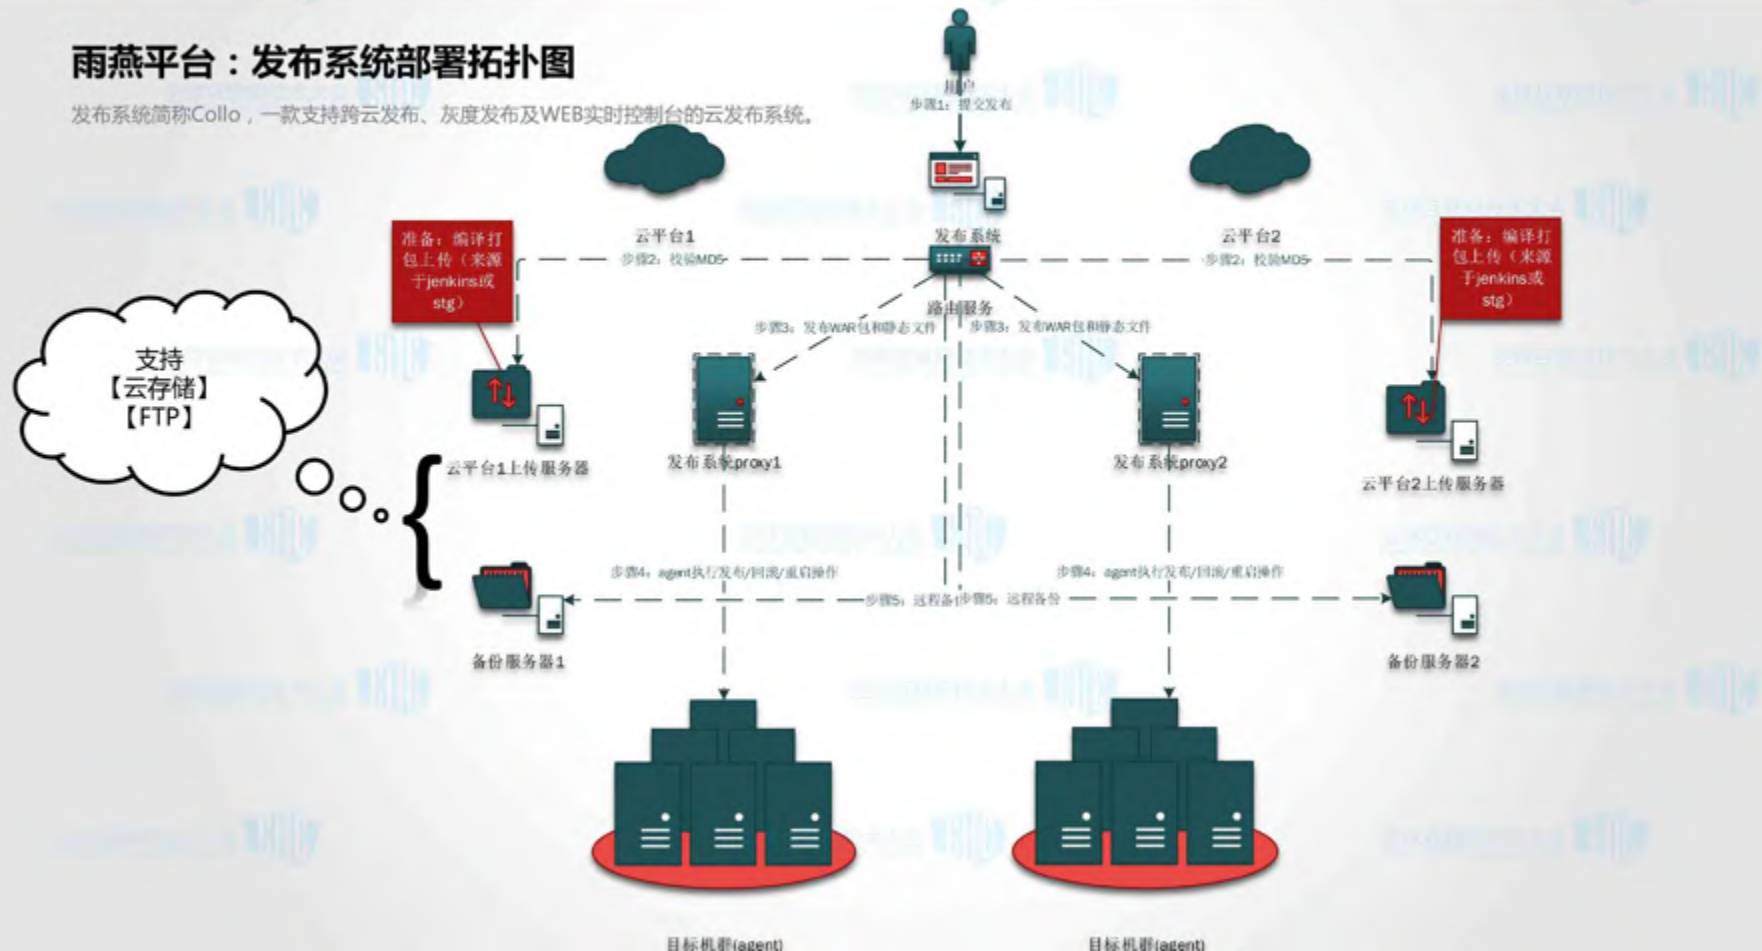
雨燕平台：发布系统部署拓扑图

发布系统简称Collo，一款支持跨云发布、灰度发布及WEB实时控制台的云发布系统。

用户

步骤1：提交发布

云平台1

发布系统

云平台2

准备：编译打包上传（来源于jenkins或stg）

步骤2：校验MD5

步骤2：校验MD5

准备：编译打包上传（来源于jenkins或stg）

路由服务

步骤3：发布WAR包和静态文件

步骤3：发布WAR包和静态文件

支持【云存储】【FTP】

云平台1上传服务器

发布系统proxy1

发布系统proxy2

云平台2上传服务器

步骤4：agent执行发布/回滚/重启操作

步骤4：agent执行发布/回滚/重启操作

步骤5：远程备份

步骤5：远程备份

备份服务器1

备份服务器2

目标机群(agent)

目标机群(agent)